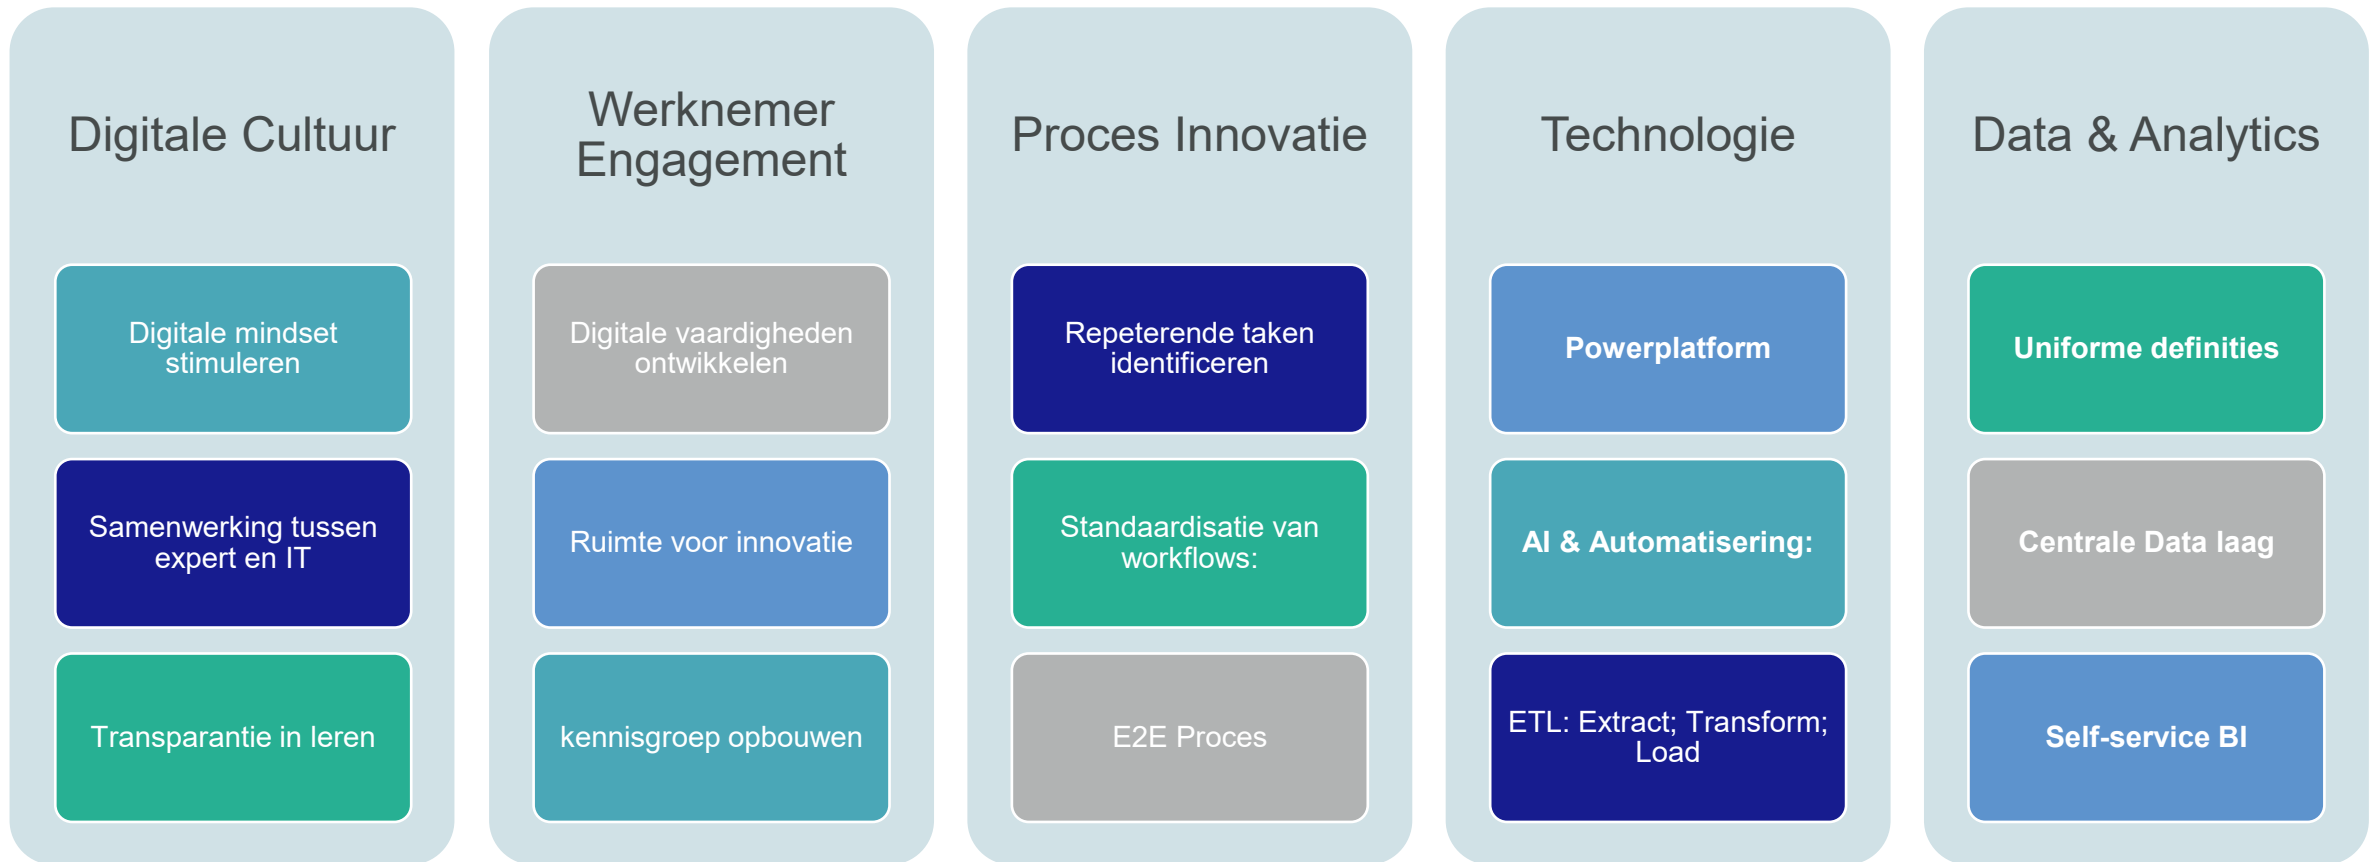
Digitale Cultuur

Digitale mindset stimuleren

Samenwerking tussen expert en IT

Transparantie in leren

Werknemer Engagement

Digitale vaardigheden ontwikkelen

Ruimte voor innovatie

kennisgroep opbouwen

Proces Innovatie

Repeterende taken identificeren

Standaardisatie van workflows:

E2E Proces

Technologie

Powerplatform

AI & Automatisering:

ETL: Extract; Transform; Load

Data & Analytics

Uniforme definities

Centrale Data laag

Self-service BI